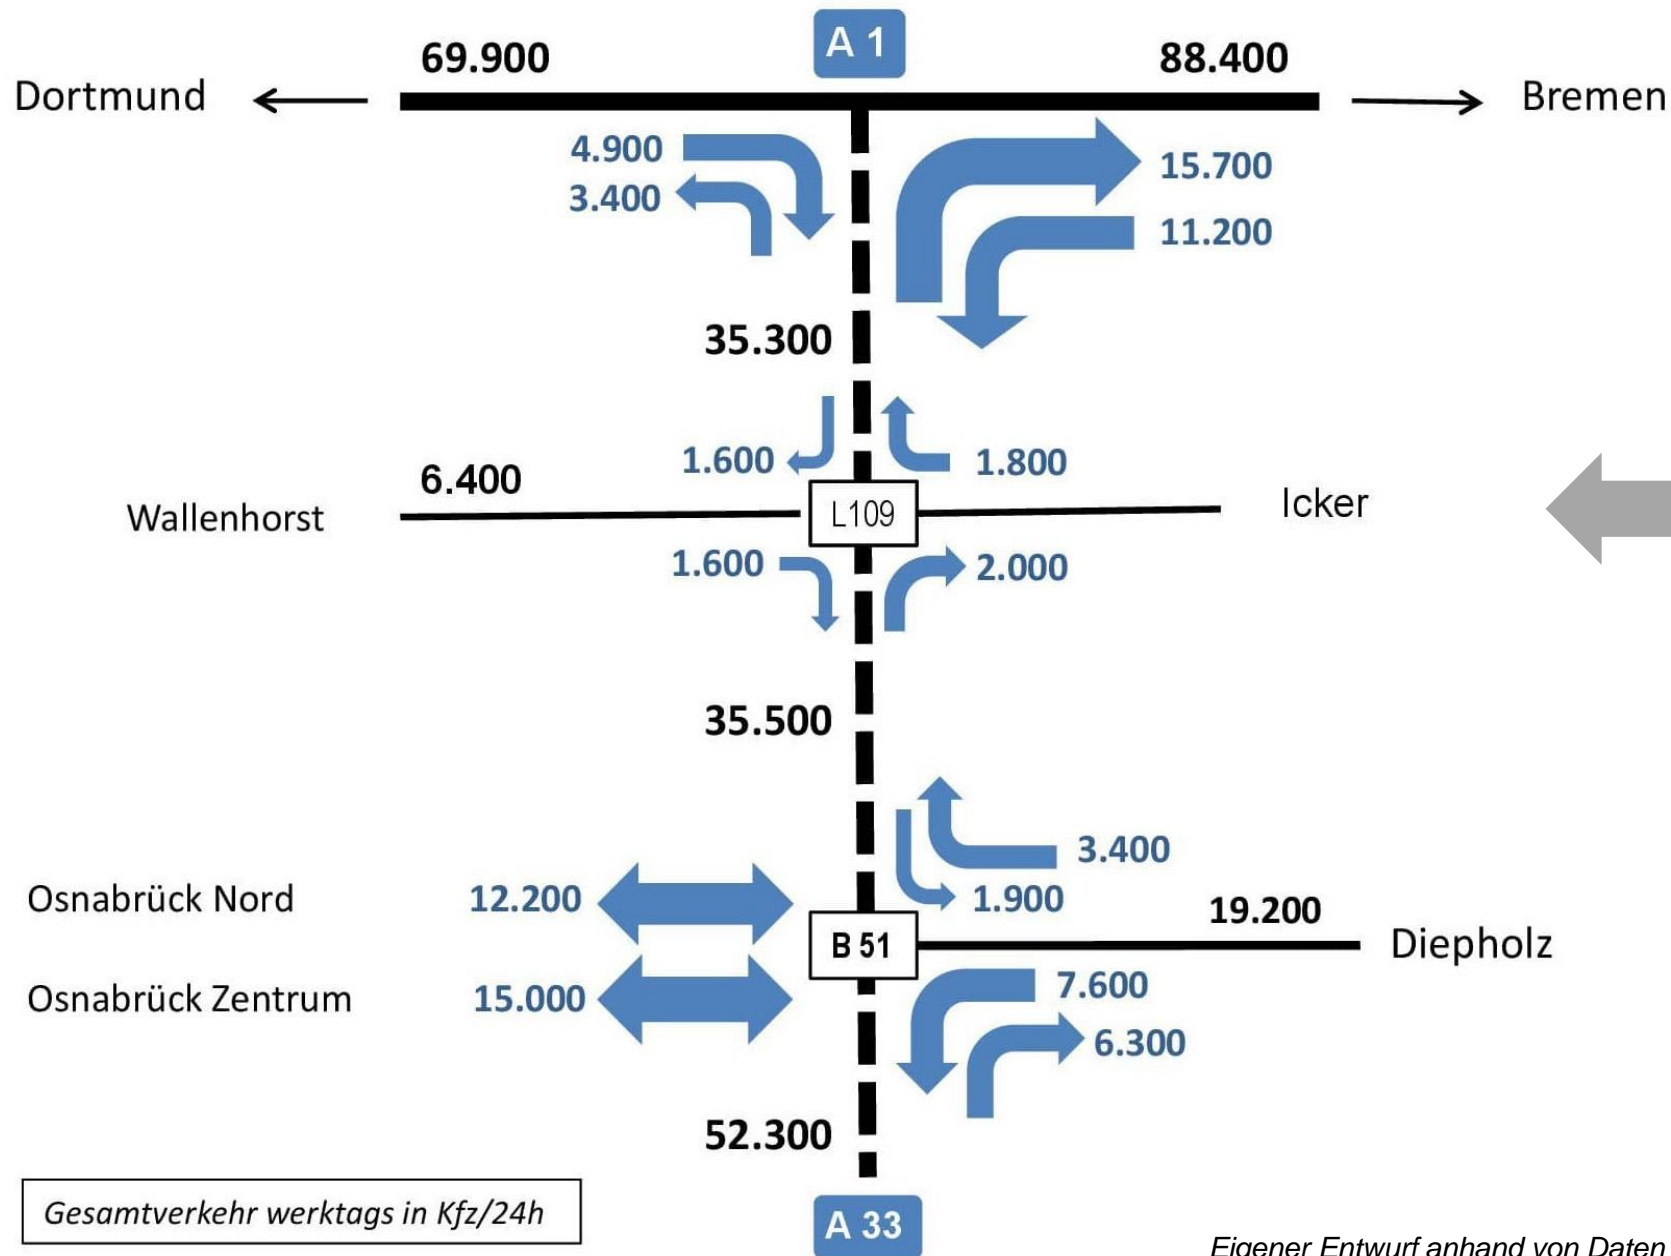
A 1

69.900

88.400

Dortmund

Bremen

4.900

3.400

15.700

11.200

35.300

1.600

1.800

6.400

Wallenhorst

L109

Icker

1.600

2.000

35.500

3.400

1.900

Osnabrück Nord

12.200

19.200

B 51

Diepholz

Osnabrück Zentrum

15.000

7.600

6.300

52.300

Gesamtverkehr werktags in Kfz/24h

A 33

Eigener Entwurf anhand von Daten